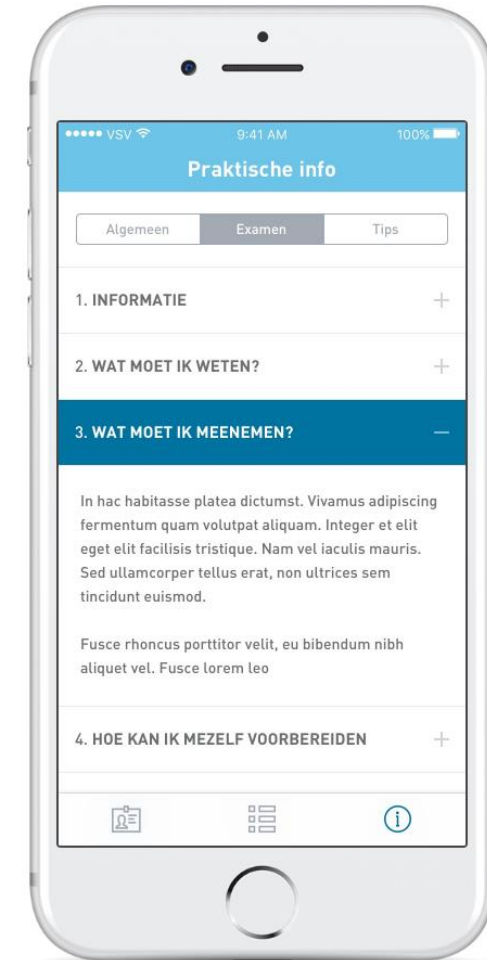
••••• VSV 9:41 AM 100%

Praktische info

Algemeen Examen Tips

1. INFORMATIE +

2. WAT MOET IK WETEN? +

3. WAT MOET IK MEENEMEN? —

In hac habitasse platea dictumst. Vivamus adipiscing fermentum quam volutpat aliquam. Integer et elit eget elit facilisis tristique. Nam vel iaculis mauris. Sed ullamcorper tellus erat, non ultrices sem tincidunt euismod.

Fusce rhoncus porttitor velit, eu bibendum nibh aliquet vel. Fusce lorem leo

4. HOE KAN IK MEZELF VOORBEREIDEN +